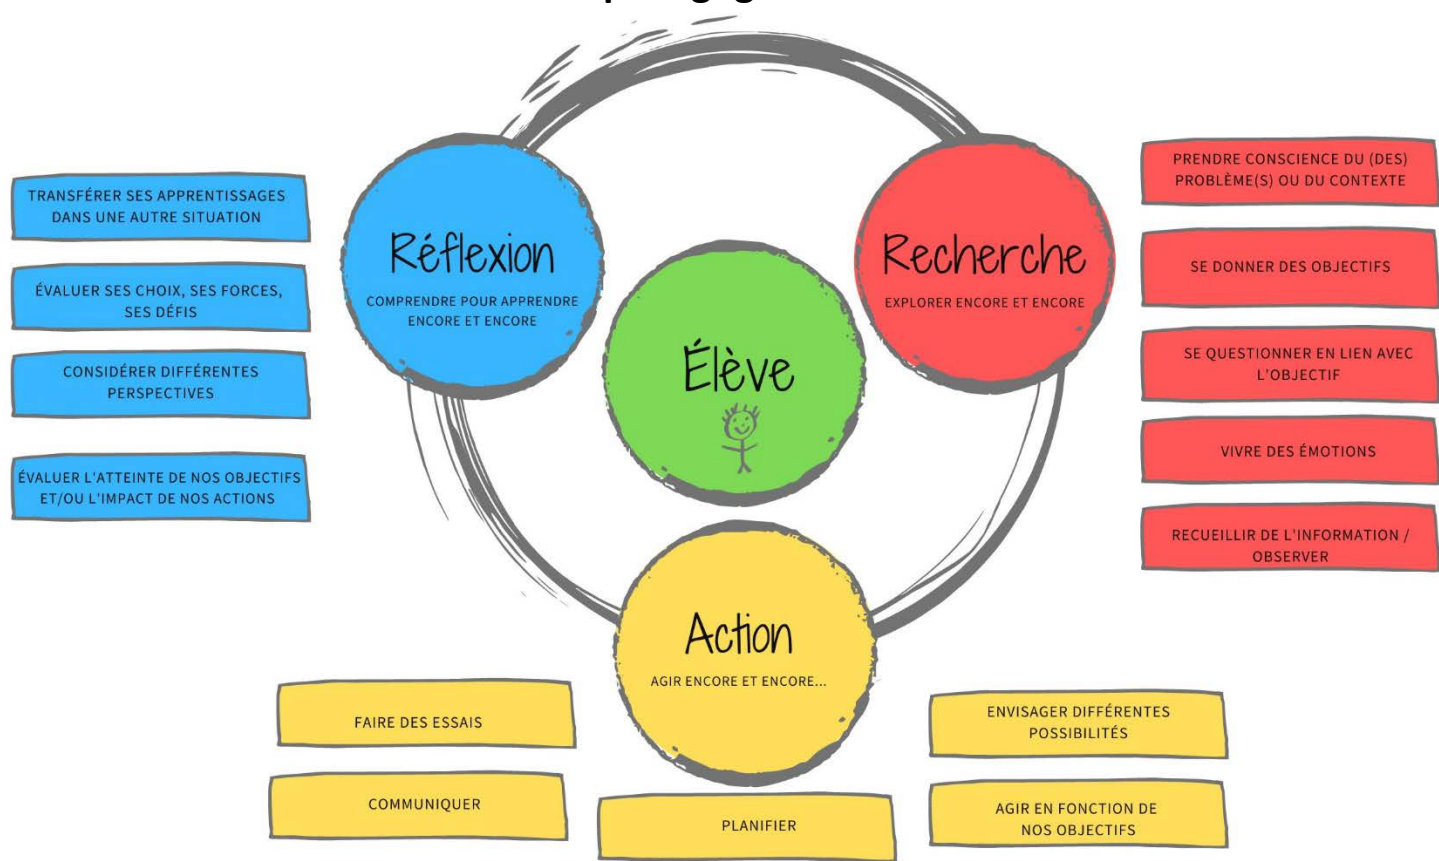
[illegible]

Réflexion
COMPRENDRE POUR APPRENDRE ENCORE ET ENCORE

TRANSFÉRER SES APPRENTISSAGES DANS UNE AUTRE SITUATION

ÉVALUER SES CHOIX, SES FORCES, SES DÉFIS

CONSIDÉRER DIFFÉRENTES PERSPECTIVES

ÉVALUER L'ATTEINTE DE NOS OBJECTIFS ET/OU L'IMPACT DE NOS ACTIONS

Élève

Recherche
EXPLORER ENCORE ET ENCORE

PRENDRE CONSCIENCE DU (DES) PROBLÈME(S) OU DU CONTEXTE

SE DONNER DES OBJECTIFS

SE QUESTIONNER EN LIEN AVEC L'OBJECTIF

VIVRE DES ÉMOTIONS

RECUEILLIR DE L'INFORMATION / OBSERVER

Action
AGIR ENCORE ET ENCORE...

FAIRE DES ESSAIS

COMMUNIQUER

PLANIFIER

ENVISAGER DIFFÉRENTES POSSIBILITÉS

AGIR EN FONCTION DE NOS OBJECTIFS